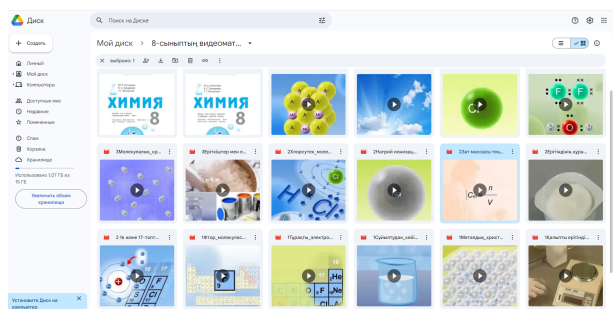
Диск
Поиск на Диске
Создать
Личный
Мой диск
Компьютеры
Доступные мне
Недавние
Помеченные
Спам
Корзина
Хранилище
Использовано 1,07 ТБ из 15 ТБ
Увеличить объем хранилища
Установите Диск на компьютер
Мой диск > 8-сыныптың видеомат...
выбрано: 1
ХИМИЯ 8
ХИМИЯ 8
3Молекулалық_кр...
3Ерітінділер мен е...
2Хлорсутек_моле...
2Натрий молекул...
2Зат массасы тең...
2Ерітіндінің құрам...
2 Гk және 17-топт...
1Фтор_молекулас...
1Гідрокты_электро...
1Сұйық+судан_хей...
Металдық_крист...
Қалыпты ерітінді...